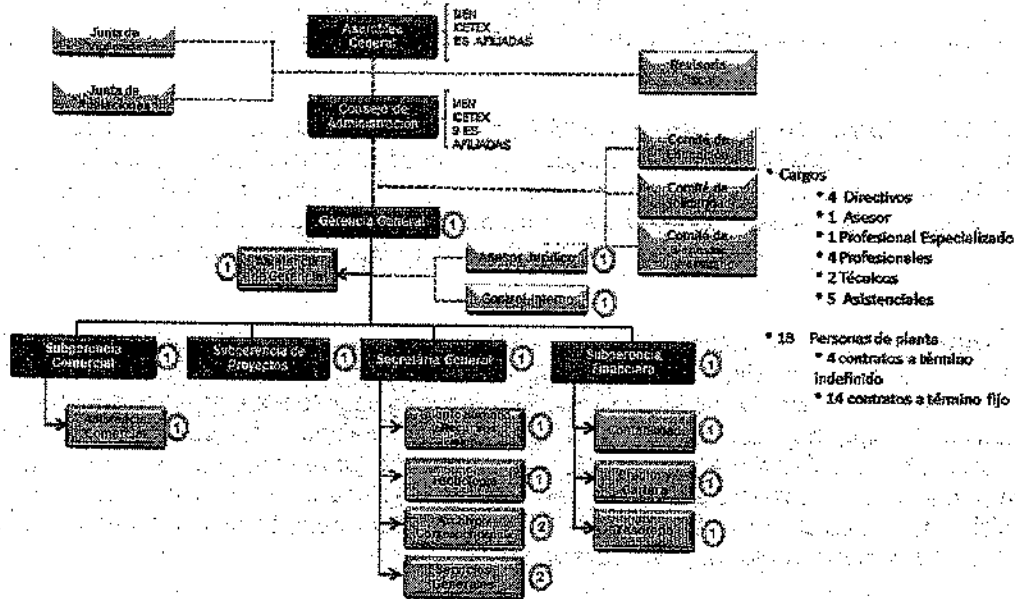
Junta de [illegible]

Junta de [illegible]

Asamblea General

MEN
ICETEX
IES AFILIADAS

Revisoría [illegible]

Consejo de Administración

MEN
ICETEX
3 IES AFILIADAS

Comité de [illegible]

Comité de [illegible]

Comité de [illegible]

Gerencia General 1

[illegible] 1

Asesor Jurídico 1

Control Interno 1

Subgerencia Comercial 1

Subgerencia de Proyectos 1

Secretaría General 1

Subgerencia Financiera 1

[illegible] 1

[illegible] 1

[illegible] 1

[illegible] 2

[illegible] 2

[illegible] 1

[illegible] 1

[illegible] 1

* Cargos
* 4 Directivos
* 1 Asesor
* 1 Profesional Especializado
* 4 Profesionales
* 2 Técnicos
* 5 Asistenciales

* 18 Personas de planta
* 4 contratos a término indefinido
* 14 contratos a término fijo